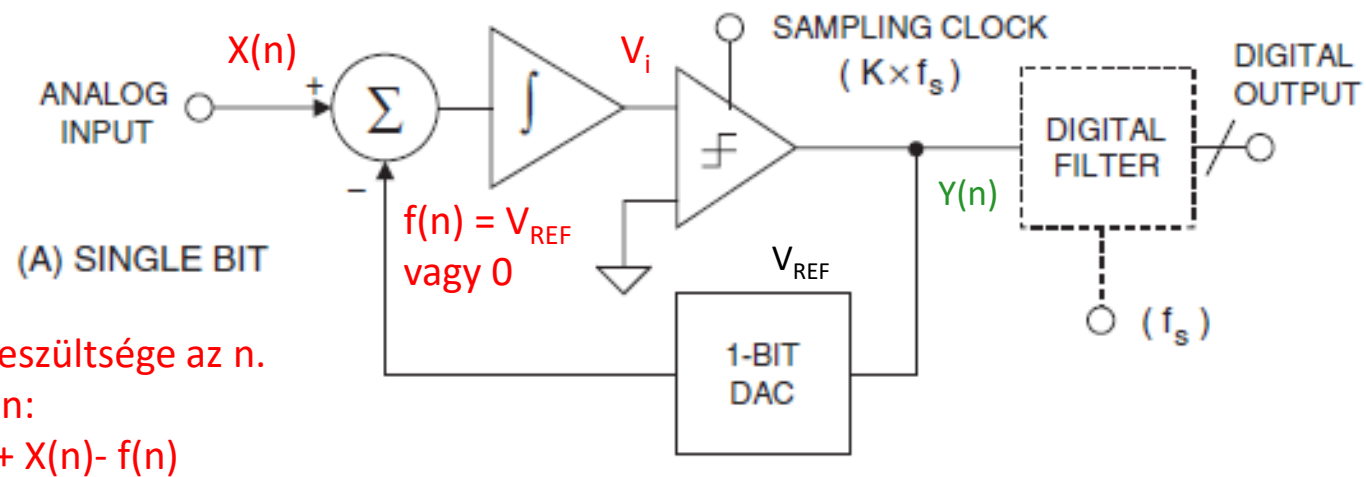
X(n)

ANALOG INPUT

+

$\Sigma$

-

$\int$

$V_i$

SAMPLING CLOCK

$(K \times f_s)$

DIGITAL FILTER

DIGITAL OUTPUT

Y(n)

$f(n) = V_{REF}$ vagy 0

(A) SINGLE BIT

$V_{REF}$

1-BIT DAC

$(f_s)$

eszültsége az n.

n:

+ X(n)- f(n)